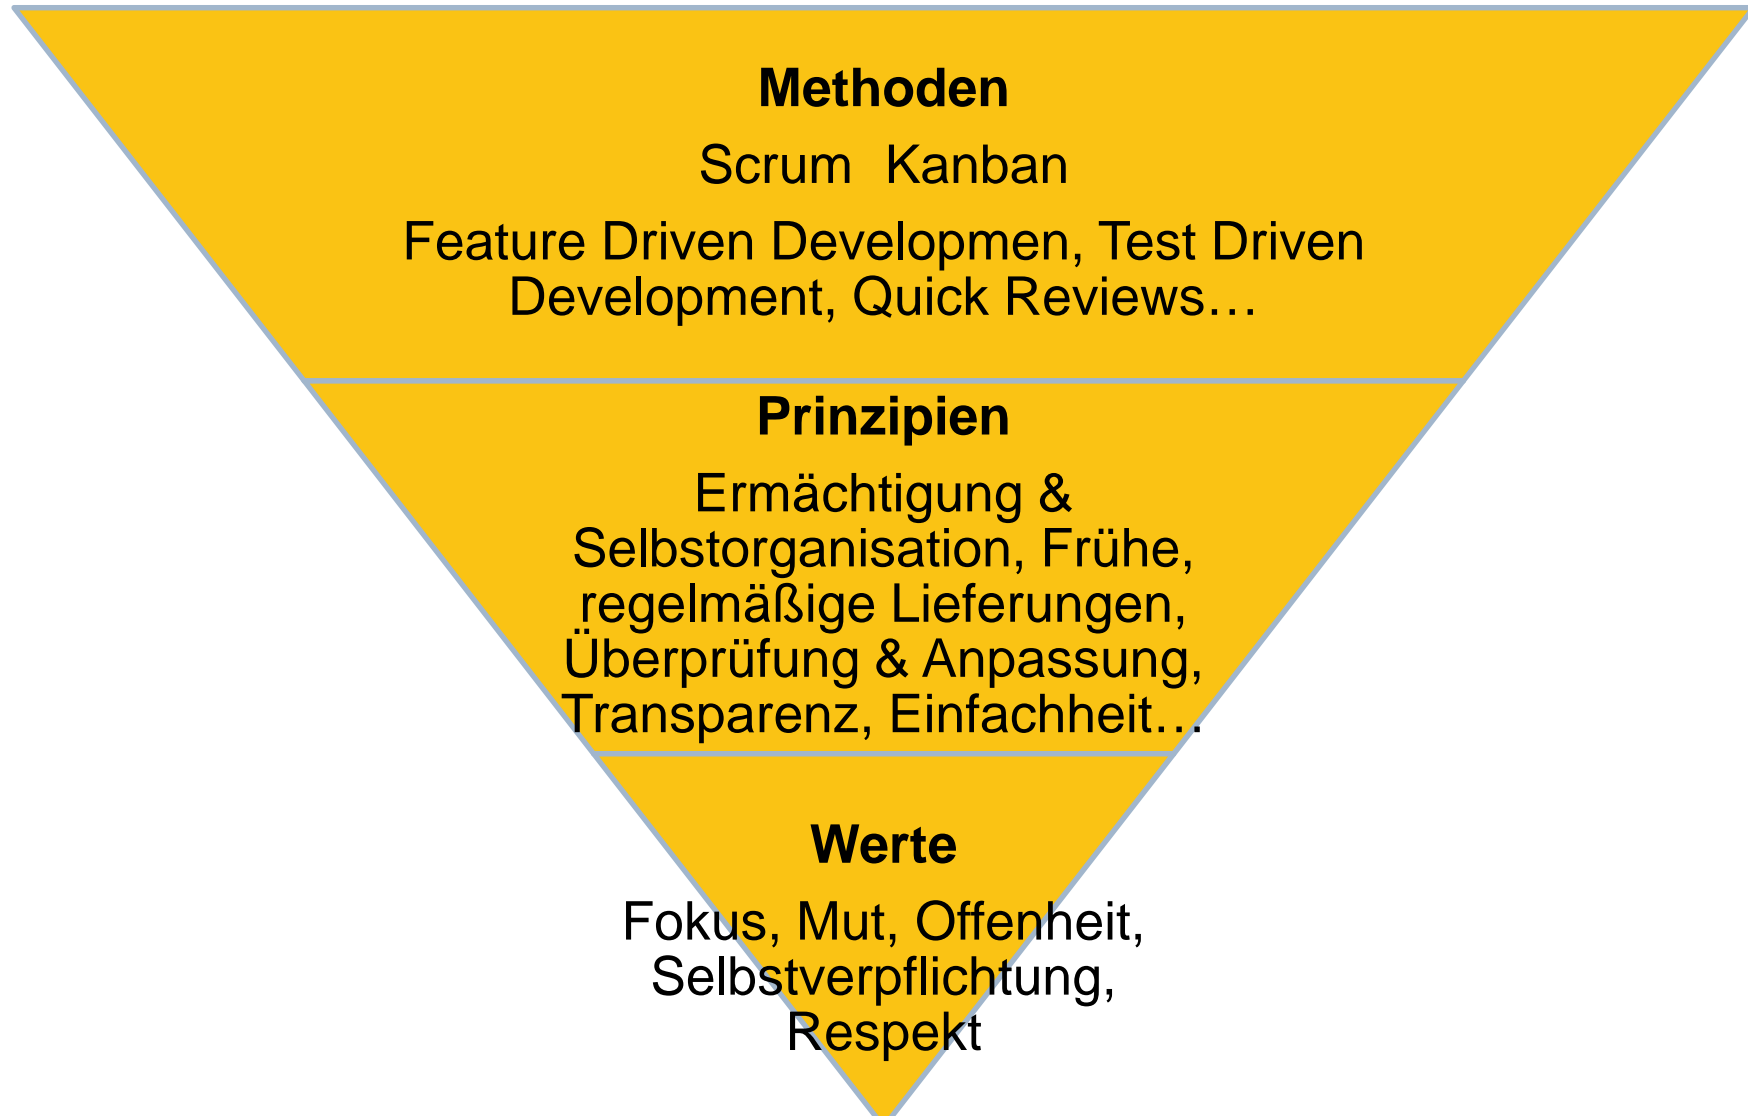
Methoden

Scrum Kanban

Feature Driven Developmen, Test Driven Development, Quick Reviews…

Prinzipien

Ermächtigung & Selbstorganisation, Frühe, regelmäßige Lieferungen, Überprüfung & Anpassung, Transparenz, Einfachheit…

Werte

Fokus, Mut, Offenheit, Selbstverpflichtung, Respekt